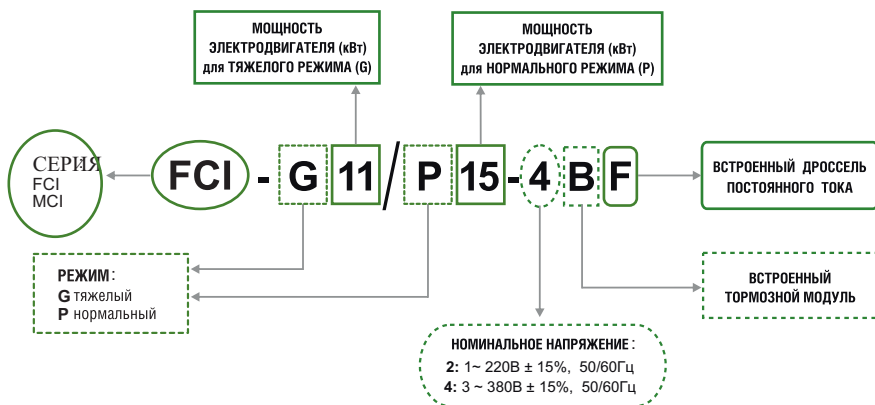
МОЩНОСТЬ ЭЛЕКТРОДВИГАТЕЛЯ (кВт) для ТЯЖЕЛОГО РЕЖИМА (G)

МОЩНОСТЬ ЭЛЕКТРОДВИГАТЕЛЯ (кВт) для НОРМАЛЬНОГО РЕЖИМА (P)

СЕРИЯ
FCI
MCI

FCI - G 11 / P 15 - 4 B F

ВСТРОЕННЫЙ ДРОССЕЛЬ ПОСТОЯННОГО ТОКА

РЕЖИМ:
G тяжелый
P нормальный

ВСТРОЕННЫЙ ТОРМОЗНОЙ МОДУЛЬ

НОМИНАЛЬНОЕ НАПРЯЖЕНИЕ:
2: 1~ 220В ± 15%, 50/60Гц
4: 3 ~ 380В ± 15%, 50/60Гц